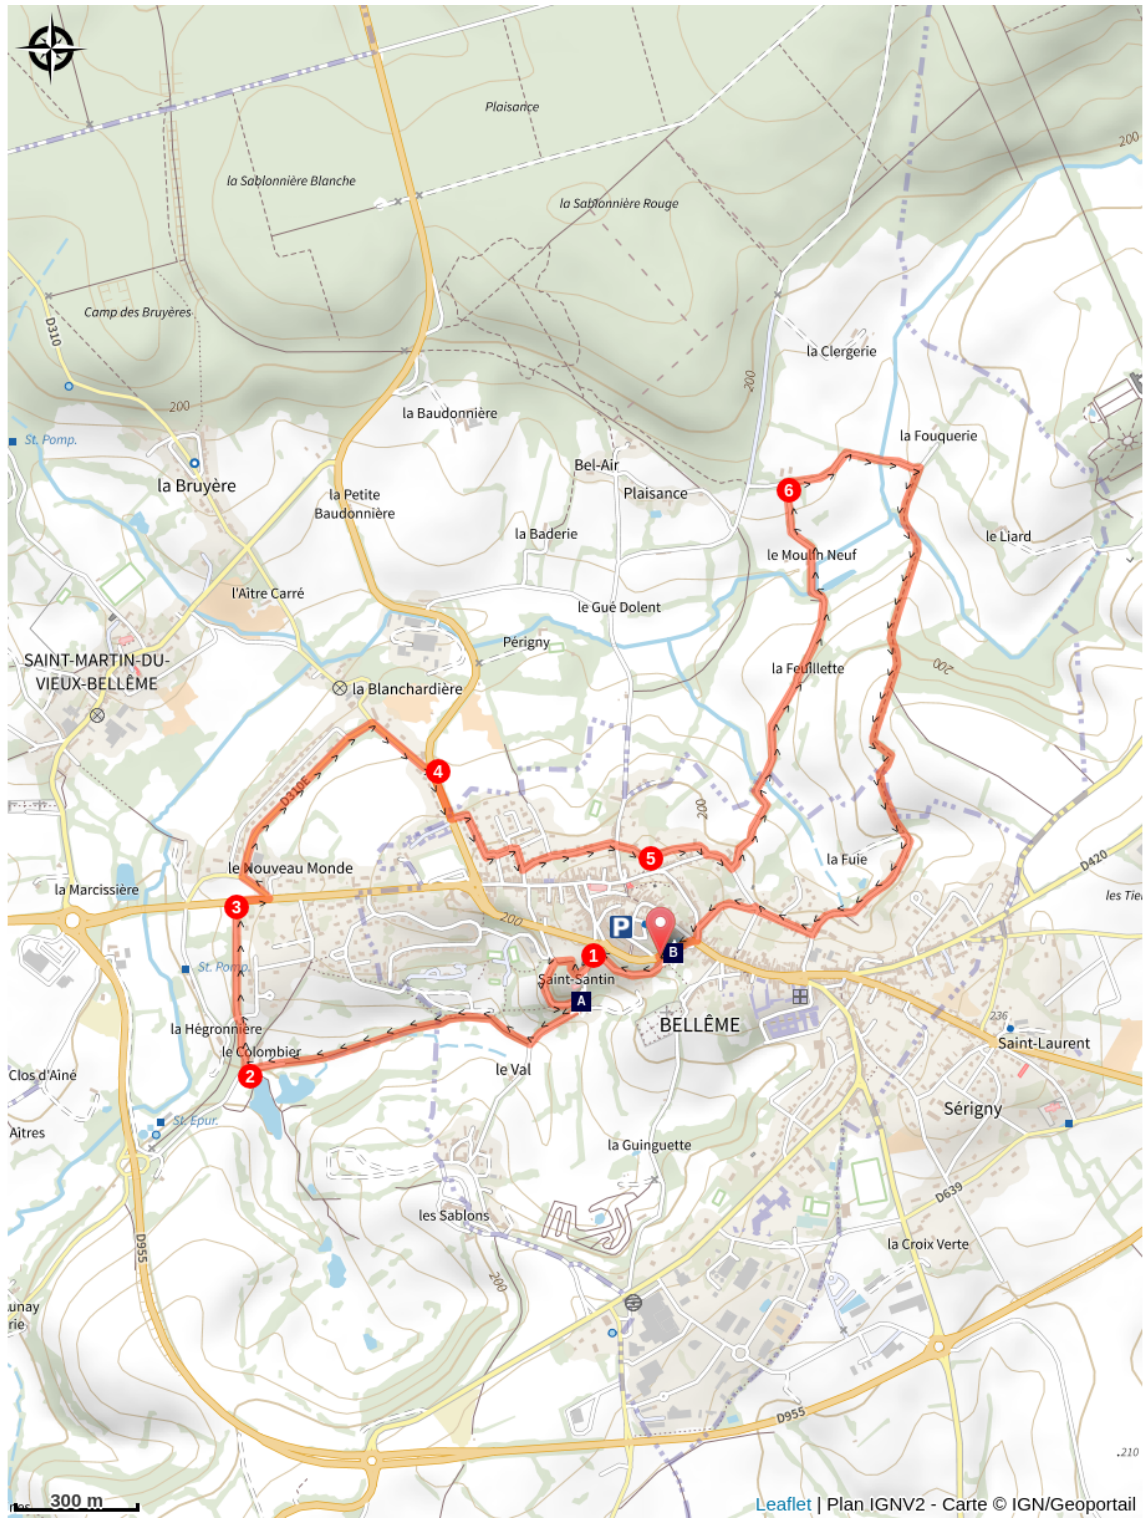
Plaisance
la Sablonnière Blanche
la Sablonnière Rouge
200
Camp des Bruyères
D310
200
la Clergerie
200
la Baudonnière
St. Pomp.
la Fouquerie
Bel-Air
la Bruyère
6
la Petite Baudonnière
Plaisance
la Baderie
le Liard
le Moulin Neuf
l'Aître Carré
le Gué Dolent
Périgny
SAINT-MARTIN-DU-VIEUX-BELLÊME
la Feuillette
la Blanchardière
200
4
D310E
200
5
le Nouveau Monde
la Fuie
la Marcissière
3
D420
les Tie
200
P
1
B
Saint-Santin
St. Pomp.
A
BELLÊME
236
Saint-Laurent
la Hégronnière
le Colombier
Clos d'Aîné
2
le Val
Sérigny
St. Epur.
Aîtres
la Guinguette
D639
les Sablons
la Croix Verte
D955
200
unay
rie
D955
210
300 m
Leaflet | Plan IGNV2 - Carte © IGN/Geoportail